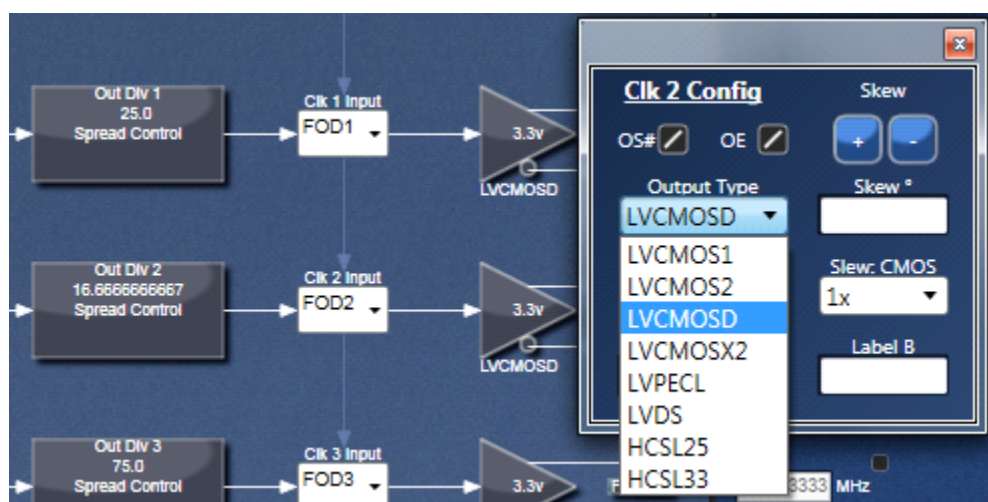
Out Div 1
25.0
Spread Control

Clk 1 Input
FOD1

3.3v
LVCMOSD

Out Div 2
16.6666666667
Spread Control

Clk 2 Input
FOD2

3.3v
LVCMOSD

Out Div 3
75.0
Spread Control

Clk 3 Input
FOD3

3.3v

Clk 2 Config
Skew
OS#
OE
+
-
Output Type
LVCMOSD
Skew °
LVCMOS1
LVCMOS2
LVCMOSD
LVCMOSX2
LVPECL
LVDS
HCSL25
HCSL33
Slew: CMOS
1x
Label B
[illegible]3333 MHz